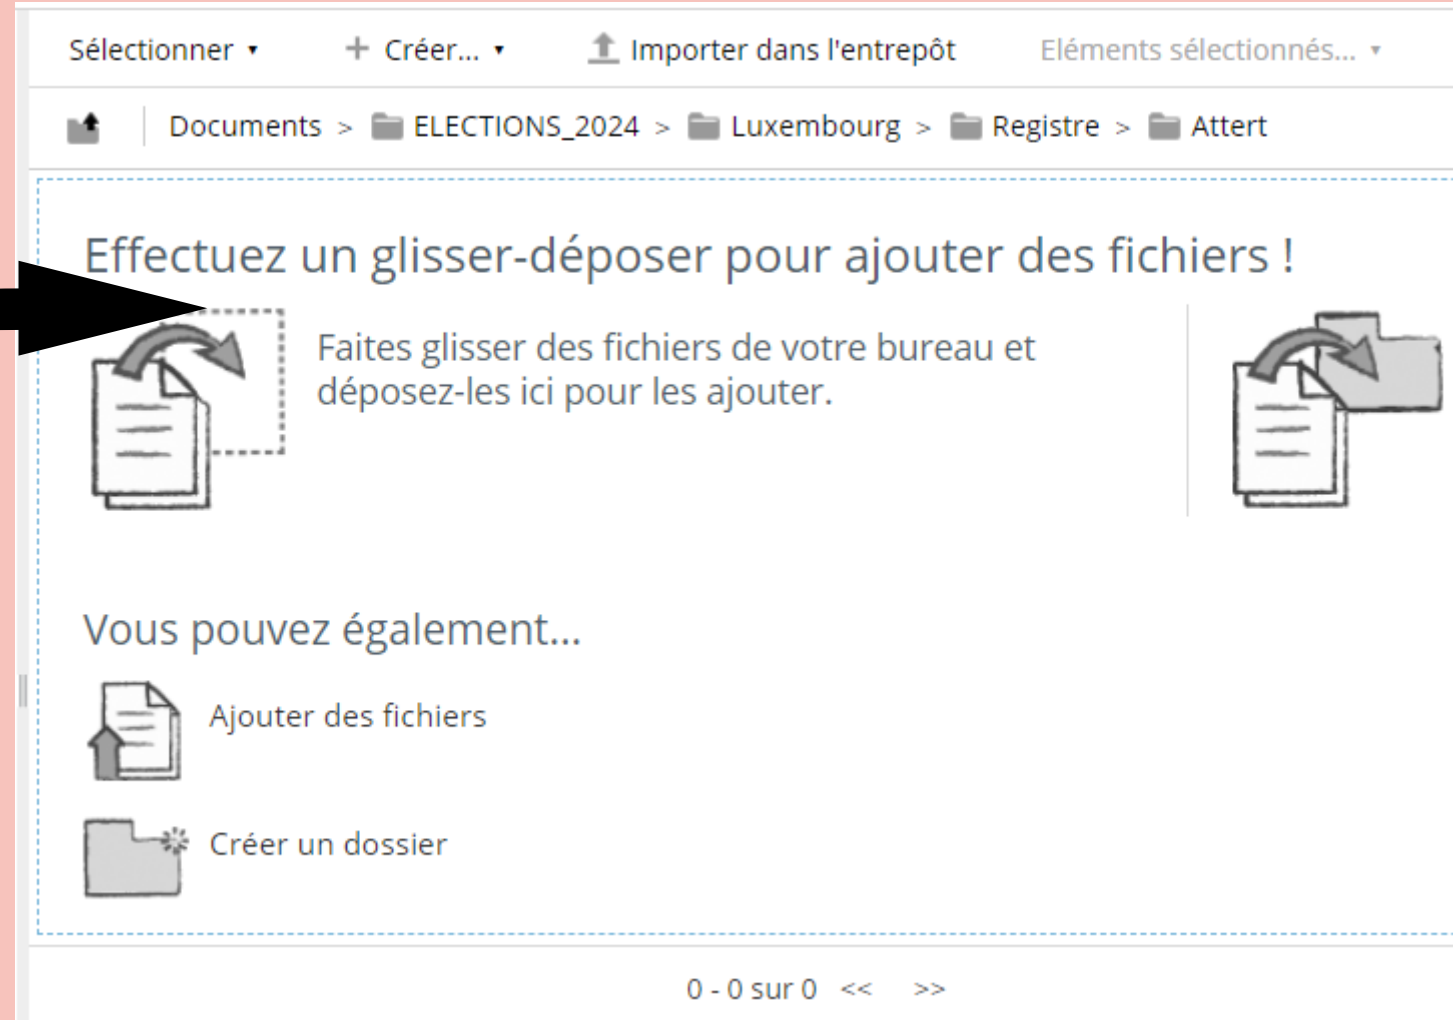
Sélectionner ▾ + Créer... ▾ Importer dans l'entrepôt Eléments sélectionnés... ▾

Documents > ELECTIONS_2024 > Luxembourg > Registre > Attert

Effectuez un glisser-déposer pour ajouter des fichiers !

Faites glisser des fichiers de votre bureau et déposez-les ici pour les ajouter.

Vous pouvez également...

Ajouter des fichiers

Créer un dossier

0 - 0 sur 0 << >>